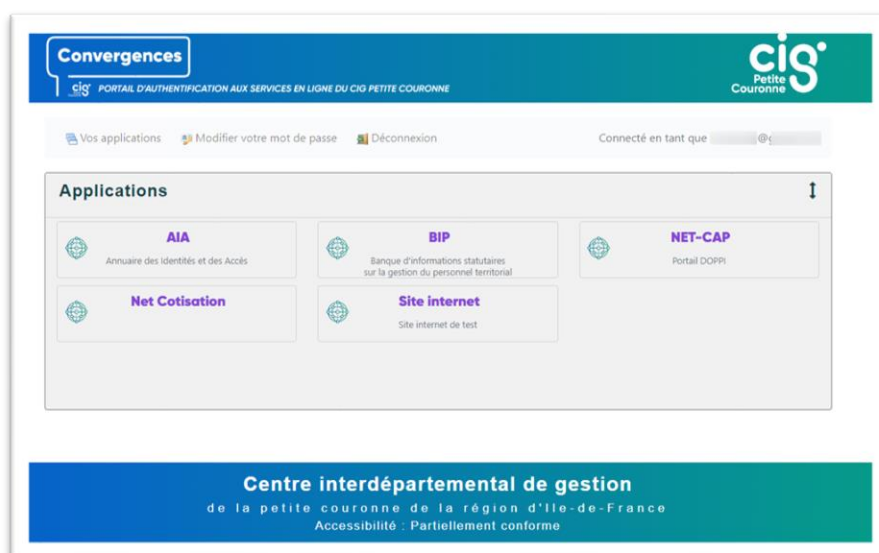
Convergences
cig PORTAIL D'AUTHENTIFICATION AUX SERVICES EN LIGNE DU CIG PETITE COURONNE

cig Petite Couronne

Vos applications Modifier votre mot de passe Déconnexion Connecté en tant que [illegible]@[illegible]

Applications

AIA
Annuaire des Identités et des Accès

BIP
Banque d'informations statutaires sur la gestion du personnel territorial

NET-CAP
Portail DOPPI

Net Cotisation

Site internet
Site internet de test

Centre interdépartemental de gestion
de la petite couronne de la région d'Ile-de-France
Accessibilité : Partiellement conforme